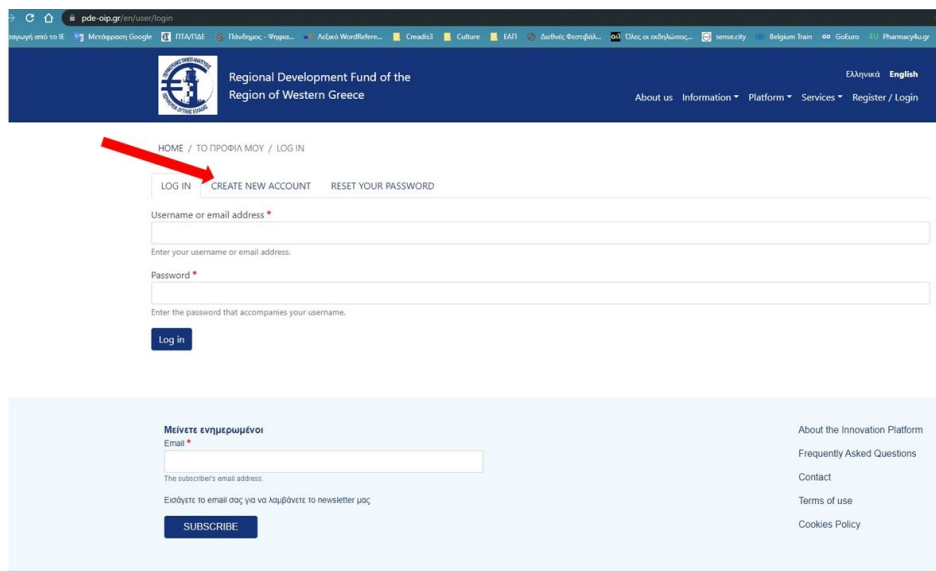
pde-oip.gr/en/user/login

αγωγή από το IE   Μετάφραση Google   ΠΤΑ/ΠΔΕ   Πάνδημος - Ψηφια...   Λεξικό WordRefere...   Creadis3   Culture   ΕΑΠ   Διεθνές Φεστιβάλ...   Όλες οι εκδηλώσεις...   sense.city   Belgium Train   GoEuro   Pharmacy4u.gr

Regional Development Fund of the Region of Western Greece

Ελληνικά   English

About us   Information   Platform   Services   Register / Login

HOME / ΤΟ ΠΡΟΦΙΛ ΜΟΥ / LOG IN

LOG IN   CREATE NEW ACCOUNT   RESET YOUR PASSWORD

Username or email address *

Enter your username or email address.

Password *

Enter the password that accompanies your username.

Log in

Μείνετε ενημερωμένοι
Email *

The subscriber's email address.

Εισάγετε το email σας για να λαμβάνετε το newsletter μας

SUBSCRIBE

About the Innovation Platform
Frequently Asked Questions
Contact
Terms of use
Cookies Policy